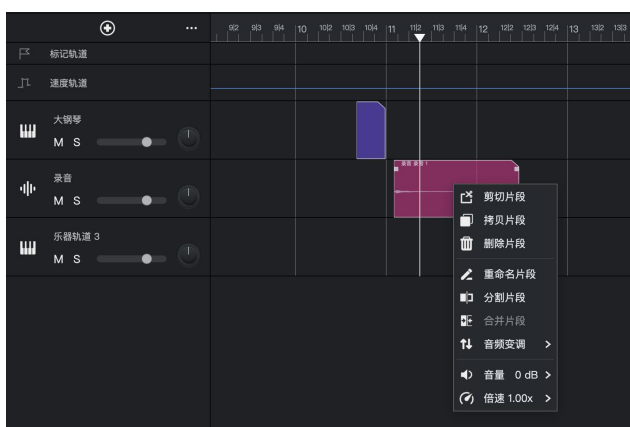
9|2 9|3 9|4 10 10|2 10|3 10|4 11 11|2 11|3 11|4 12 12|2 12|3 12|4 13 13|2 13|3

标记轨道

速度轨道

大钢琴
M S

录音
M S

乐器轨道 3
M S

录音 录音 1

剪切片段
拷贝片段
删除片段
重命名片段
分割片段
合并片段
音频变调 >
音量 0 dB >
倍速 1.00x >